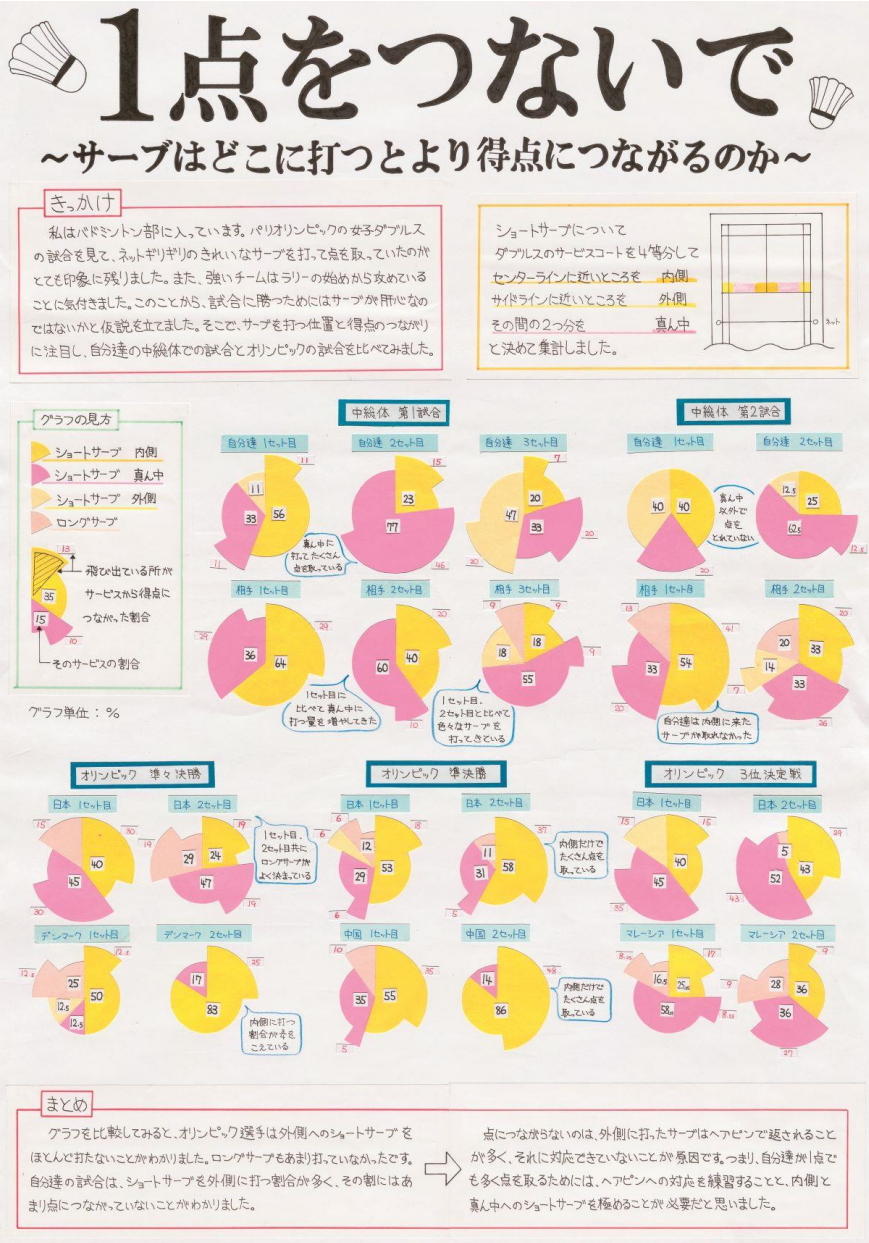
1点をつないで
~サーブはどこに打つとより得点につながるのか~

きっかけ
私はバドミントン部に入っています。パリオリンピックの女子ダブルスの試合を見て、ネットギリギリのきれいなサーブを打って点を取っていたのがとても印象に残りました。また、強いチームはラリーの始めから攻めていることに気付きました。このことから、試合に勝つためにはサーブが肝心なのではないかと仮説を立てました。そこで、サーブを打つ位置と得点のつながりに注目し、自分達の中総体での試合とオリンピックの試合を比べてみました。

ショートサーブについて
ダブルスのサービスコートを4等分して
センターラインに近いところを 内側
サイドラインに近いところを 外側
その間の2つ分を 真ん中
と決めて集計しました。
ネット

グラフの見方
ショートサーブ 内側
ショートサーブ 真ん中
ショートサーブ 外側
ロングサーブ
13
35
15
10
飛び出ている所がサービスから得点につながった割合
そのサービスの割合
グラフ単位:%

中総体 第1試合
自分達 1セット目
11
33
56
11
自分達 2セット目
15
23
77
46
真ん中に打ってたくさん点を取っている
自分達 3セット目
7
20
47
33
20
20
相手 1セット目
36
64
29
29
相手 2セット目
20
60
40
10
1セット目に比べて真ん中に打つ量を増やしてきた
相手 3セット目
9
9
18
18
55
9
1セット目、2セット目と比べて色々なサーブを打ってきている

中総体 第2試合
自分達 1セット目
40
40
20
真ん中以外で点をとれていない
自分達 2セット目
12.5
25
62.5
12.5
相手 1セット目
13
54
33
61
20
7
相手 2セット目
20
33
14
33
26
自分達は内側に来たサーブが取れなかった

オリンピック 準々決勝
日本 1セット目
15
40
45
30
30
日本 2セット目
19
29
24
47
19
19
1セット目、2セット目共にロングサーブがよく決まっている
デンマーク 1セット目
12.5
25
12.5
12.5
50
12.5
デンマーク 2セット目
17
83
25
内側に打つ割合が半分をこえている

オリンピック 準決勝
日本 1セット目
6
6
12
29
53
18
6
日本 2セット目
11
31
58
37
5
内側だけでたくさん点を取っている
中国 1セット目
10
35
55
35
5
中国 2セット目
14
86
48
内側だけでたくさん点を取っている

オリンピック 3位決定戦
日本 1セット目
15
40
45
16
35
日本 2セット目
5
43
52
29
43
マレーシア 1セット目
8.33
16.5
25
58.33
17
9
8.33
マレーシア 2セット目
9
28
36
36
9
27

まとめ
グラフを比較してみると、オリンピック選手は外側へのショートサーブをほとんど打たないことがわかりました。ロングサーブもあまり打っていなかったです。自分達の試合は、ショートサーブを外側に打つ割合が多く、その割にはあまり点につながっていないことがわかりました。

点につながらないのは、外側に打ったサーブはヘアピンで返されることが多く、それに対応できていないことが原因です。つまり、自分達が1点でも多く点を取るためには、ヘアピンへの対応を練習すること、内側と真ん中へのショートサーブを極めることが必要だと思いました。